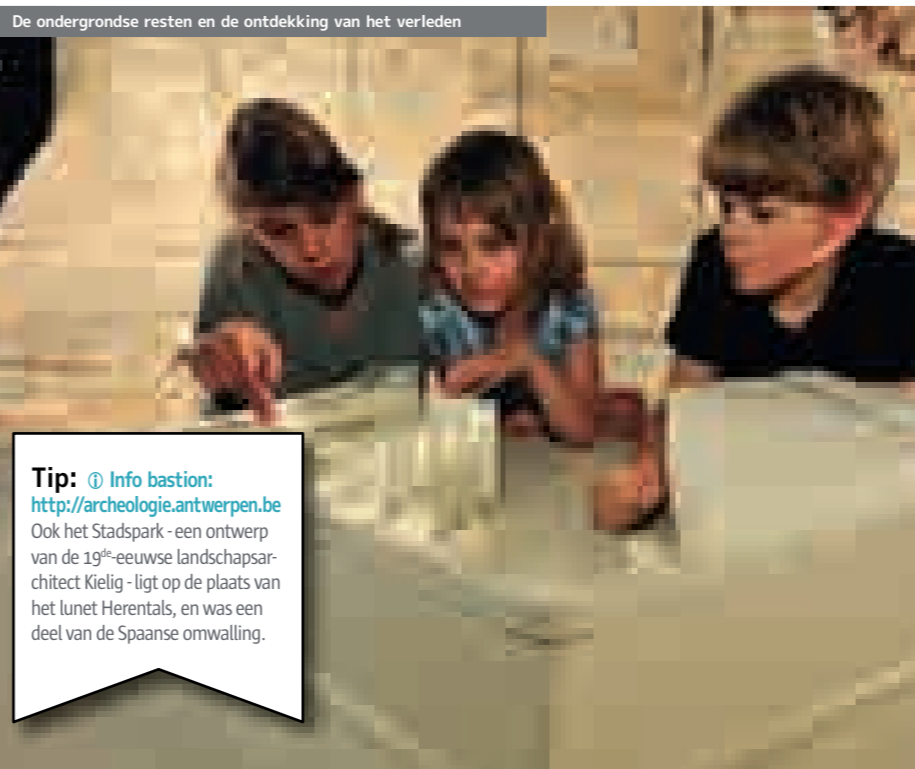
De ondergrondse resten en de ontdekking van het verleden

Tip: ⓘ Info bastion:
http://archeologie.antwerpen.be
Ook het Stadspark - een ontwerp van de 19$^{de}$-eeuwse landschapsarchitect Kielig - ligt op de plaats van het lunet Herentals, en was een deel van de Spaanse omwalling.